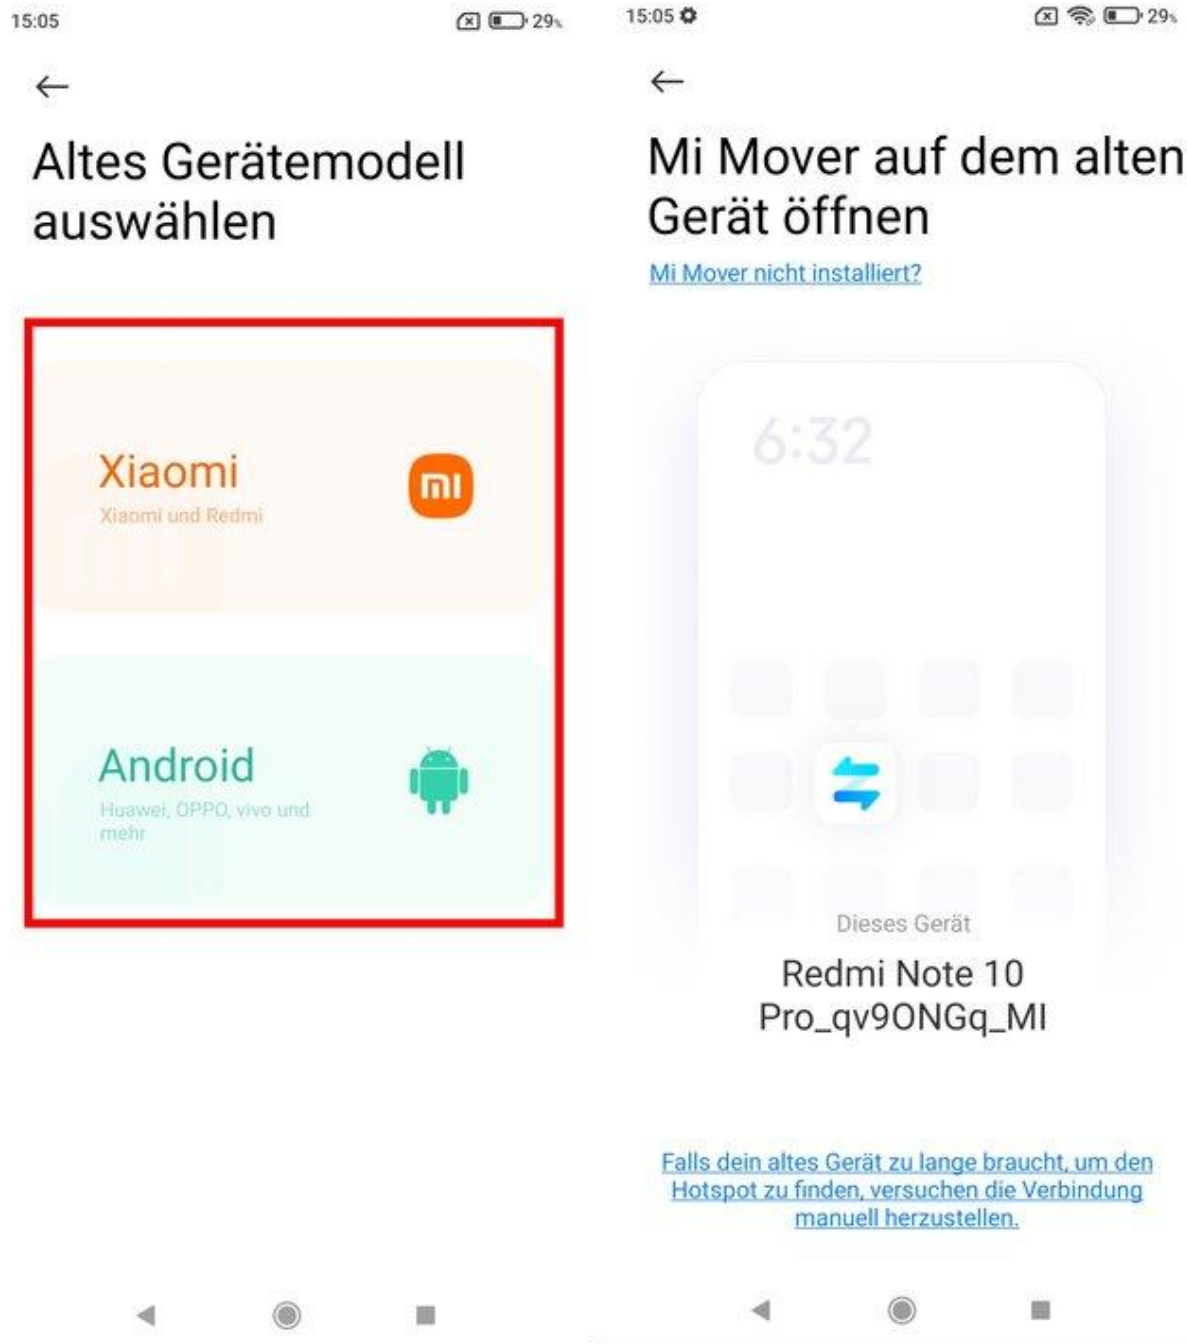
15:05

29%

←

Altes Gerätemodell auswählen

Xiaomi

Xiaomi und Redmi

mi

Android

Huawei, OPPO, vivo und mehr

15:05

29%

←

Mi Mover auf dem alten Gerät öffnen

Mi Mover nicht installiert?

6:32

Dieses Gerät

Redmi Note 10 Pro_qv9ONGq_MI

Falls dein altes Gerät zu lange braucht, um den Hotspot zu finden, versuchen die Verbindung manuell herzustellen.